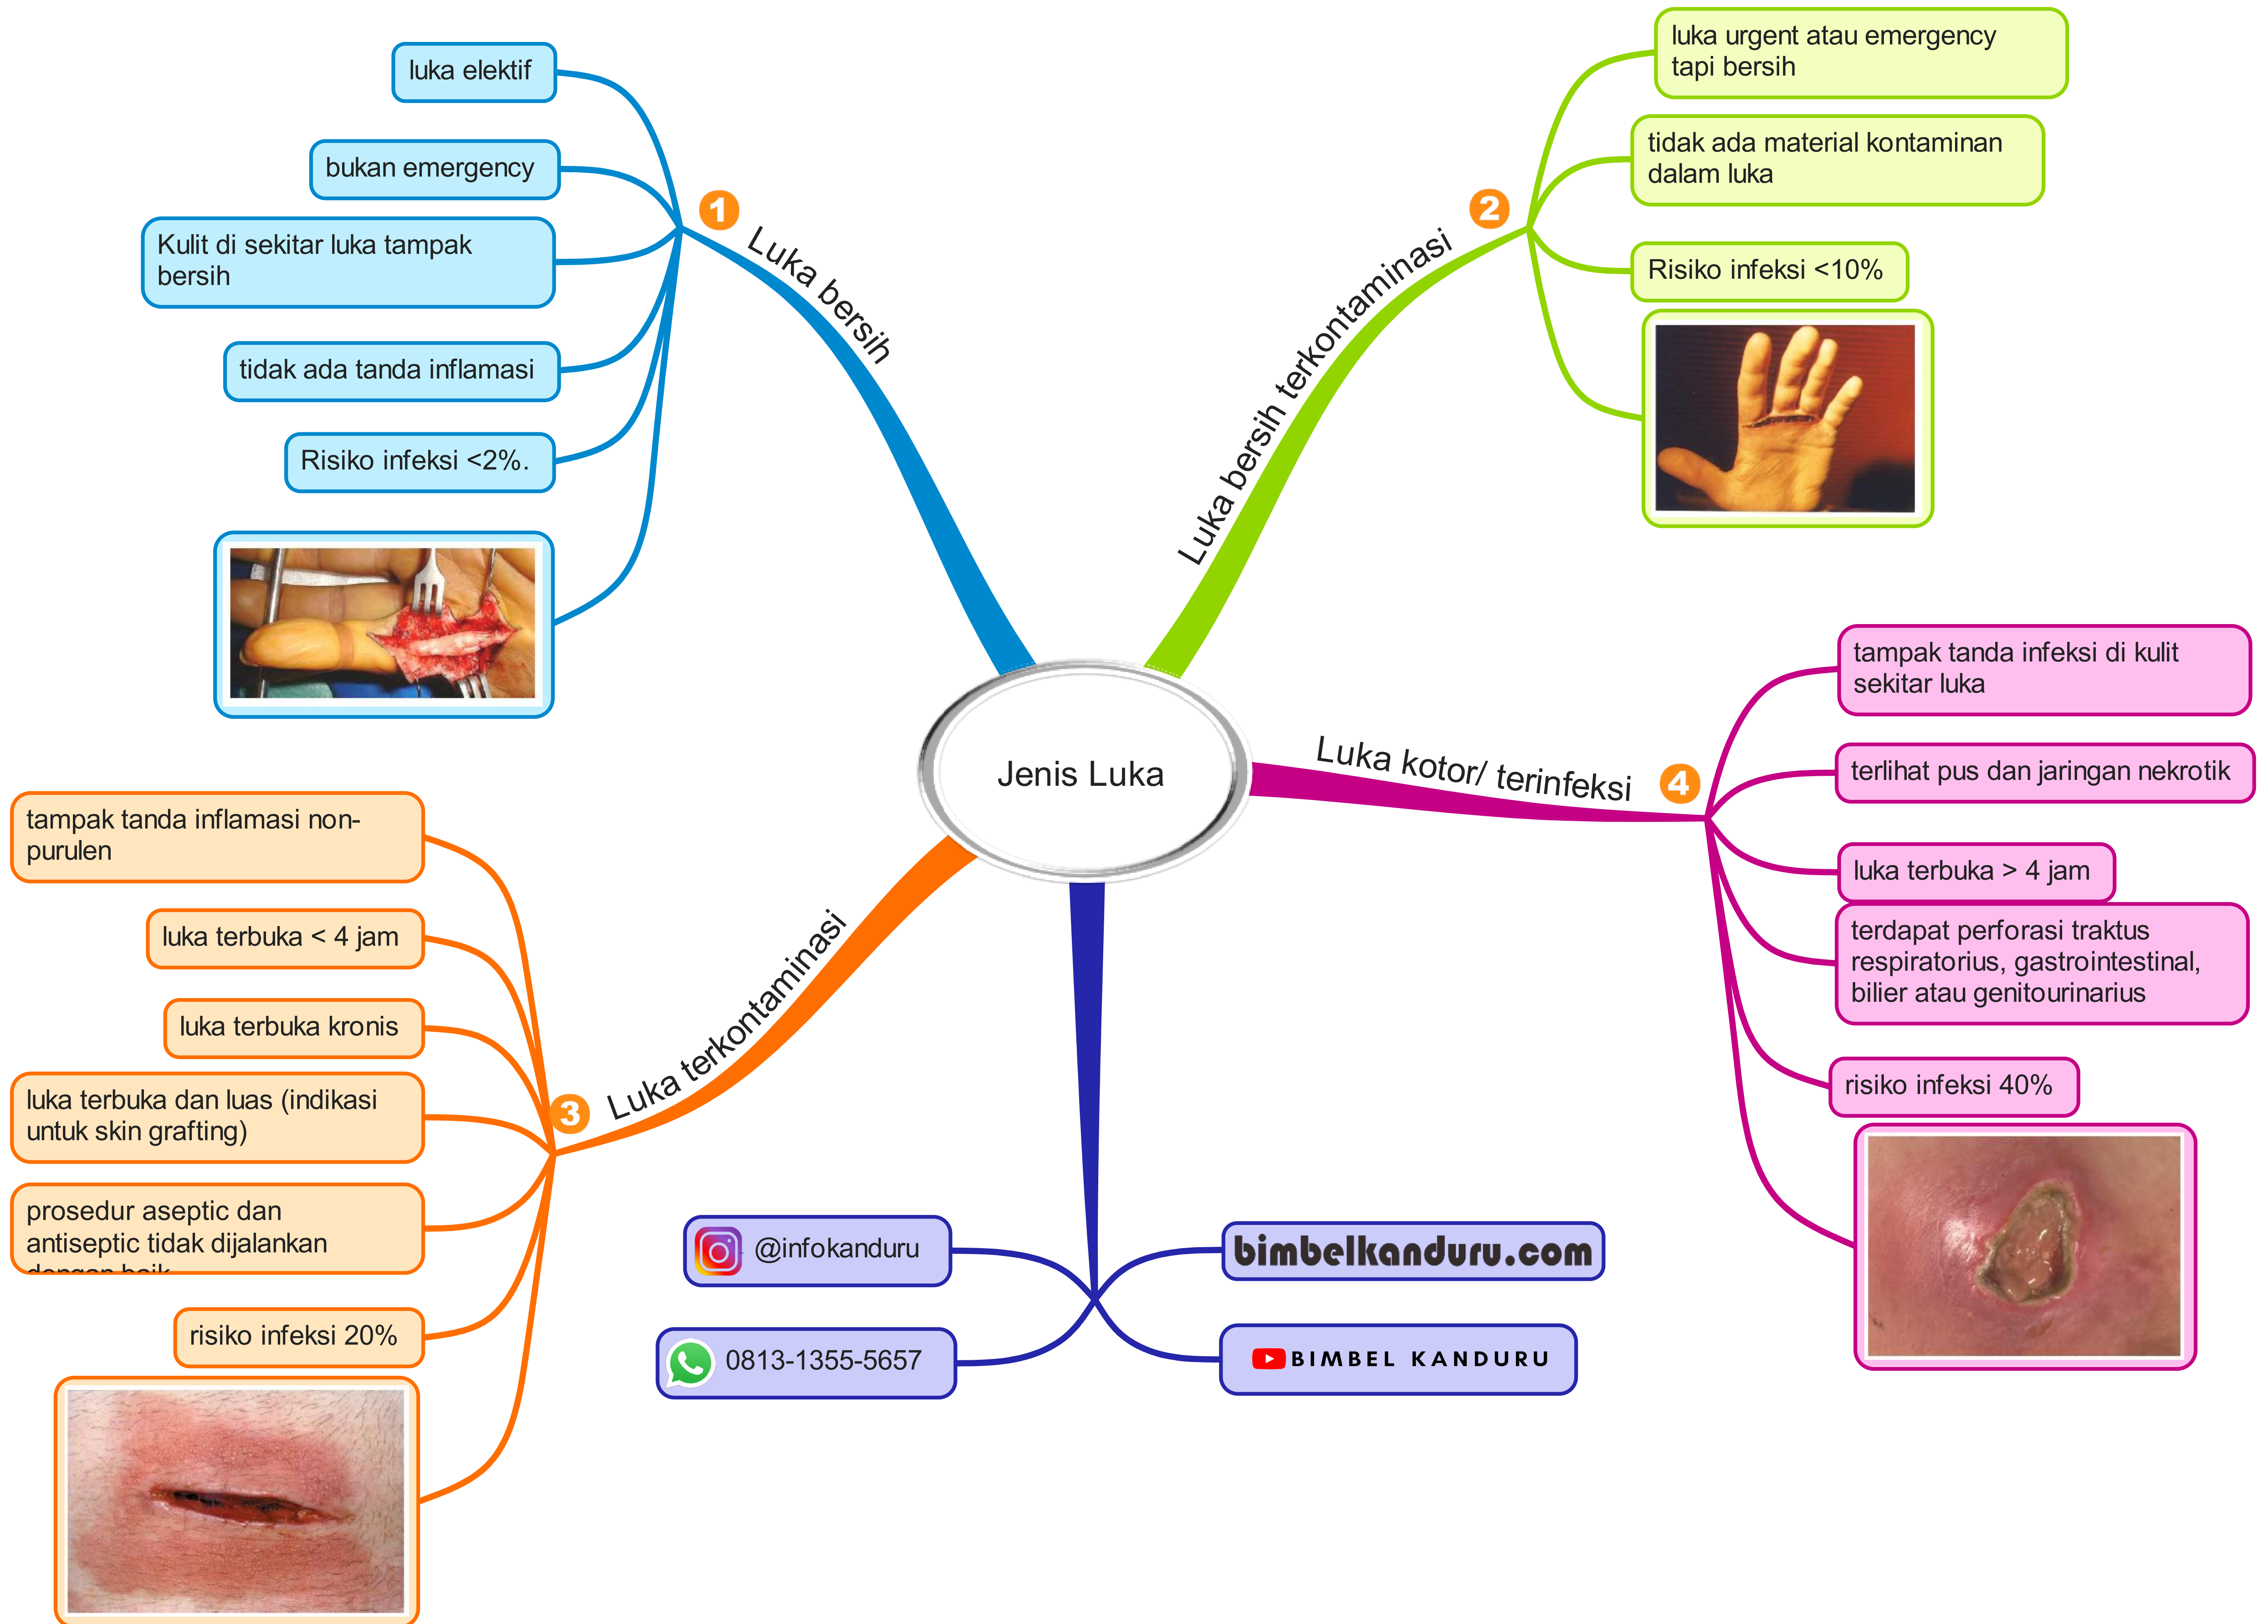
Jenis Luka

1 Luka bersih

luka elektif

bukan emergency

Kulit di sekitar luka tampak bersih

tidak ada tanda inflamasi

Risiko infeksi <2%.

2 Luka bersih terkontaminasi

luka urgent atau emergency tapi bersih

tidak ada material kontaminan dalam luka

Risiko infeksi <10%

3 Luka terkontaminasi

tampak tanda inflamasi non-purulen

luka terbuka < 4 jam

luka terbuka kronis

luka terbuka dan luas (indikasi untuk skin grafting)

prosedur aseptic dan antiseptic tidak dijalankan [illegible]

risiko infeksi 20%

4 Luka kotor/ terinfeksi

tampak tanda infeksi di kulit sekitar luka

terlihat pus dan jaringan nekrotik

luka terbuka > 4 jam

terdapat perforasi traktus respiratorius, gastrointestinal, bilier atau genitourinarius

risiko infeksi 40%

@infokanduru

0813-1355-5657

bimbelkanduru.com

BIMBEL KANDURU